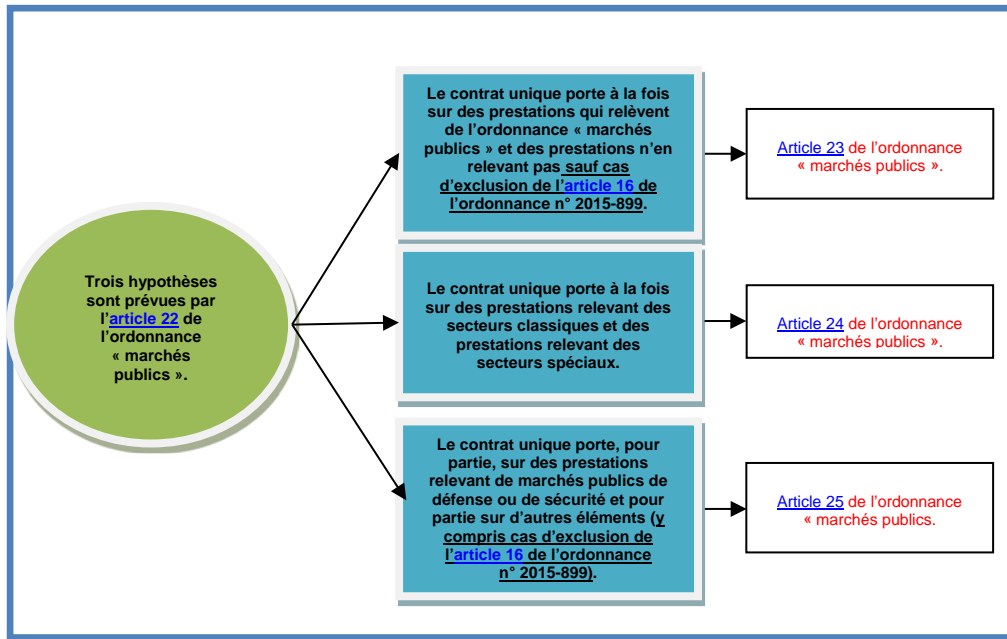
Trois hypothèses sont prévues par l'article 22 de l'ordonnance « marchés publics ».

Le contrat unique porte à la fois sur des prestations qui relèvent de l'ordonnance « marchés publics » et des prestations n'en relevant pas sauf cas d'exclusion de l'article 16 de l'ordonnance n° 2015-899.

Article 23 de l'ordonnance « marchés publics ».

Le contrat unique porte à la fois sur des prestations relevant des secteurs classiques et des prestations relevant des secteurs spéciaux.

Article 24 de l'ordonnance « marchés publics ».

Le contrat unique porte, pour partie, sur des prestations relevant de marchés publics de défense ou de sécurité et pour partie sur d'autres éléments (y compris cas d'exclusion de l'article 16 de l'ordonnance n° 2015-899).

Article 25 de l'ordonnance « marchés publics.